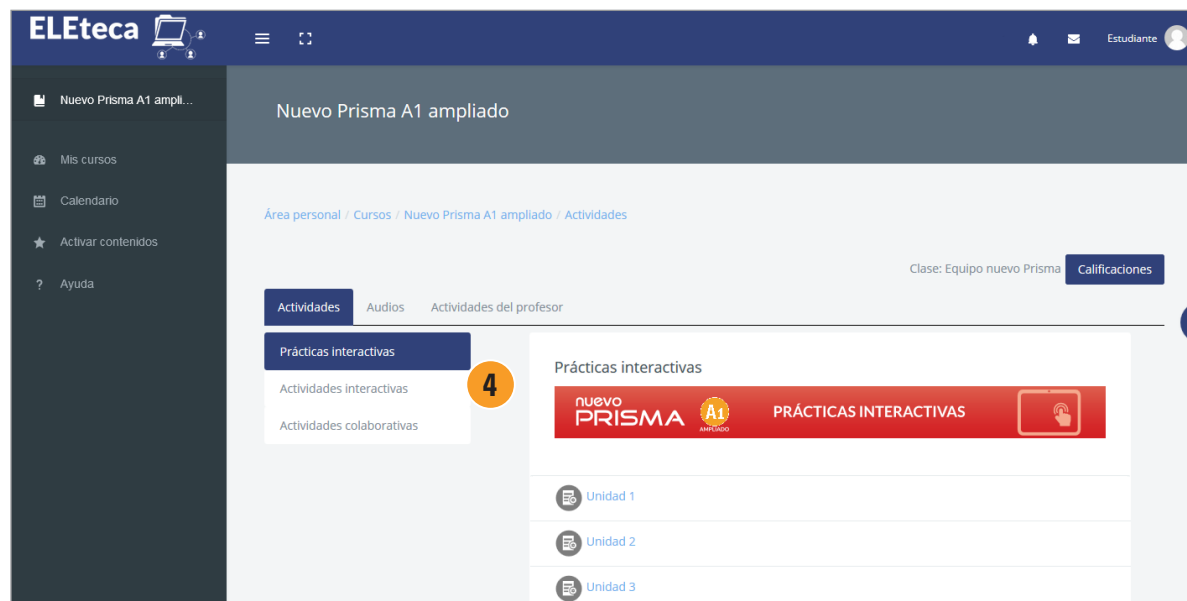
ELEteca

Estudiante

Nuevo Prisma A1 ampli...

Mis cursos

Calendario

Activar contenidos

? Ayuda

Nuevo Prisma A1 ampliado

Área personal / Cursos / Nuevo Prisma A1 ampliado / Actividades

Clase: Equipo nuevo Prisma

Calificaciones

Actividades

Audios

Actividades del profesor

Prácticas interactivas

Actividades interactivas

Actividades colaborativas

4

Prácticas interactivas

nuevo PRISMA A1 AMPLIADO PRÁCTICAS INTERACTIVAS

Unidad 1

Unidad 2

Unidad 3